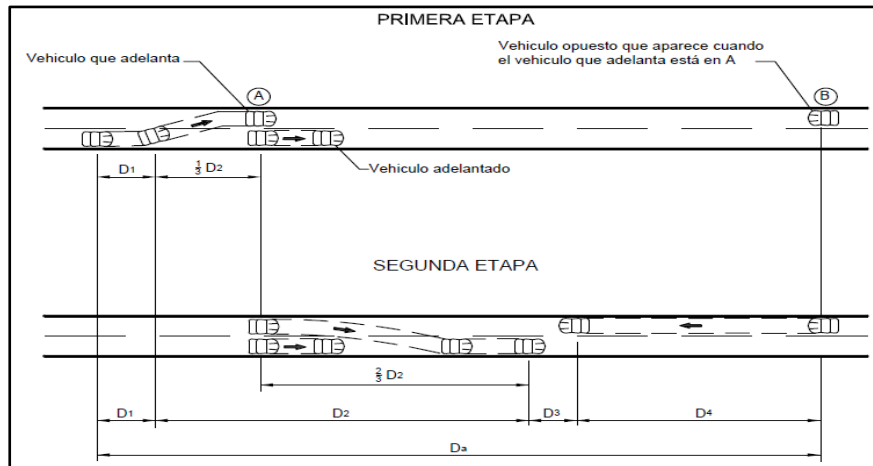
PRIMERA ETAPA

Vehiculo que adelanta

Vehiculo opuesto que aparece cuando el vehiculo que adelanta está en A

A

B

Vehiculo adelantado

$D_1$

$\frac{1}{3} D_2$

SEGUNDA ETAPA

$\frac{2}{3} D_2$

$D_1$

$D_2$

$D_3$

$D_4$

$D_a$